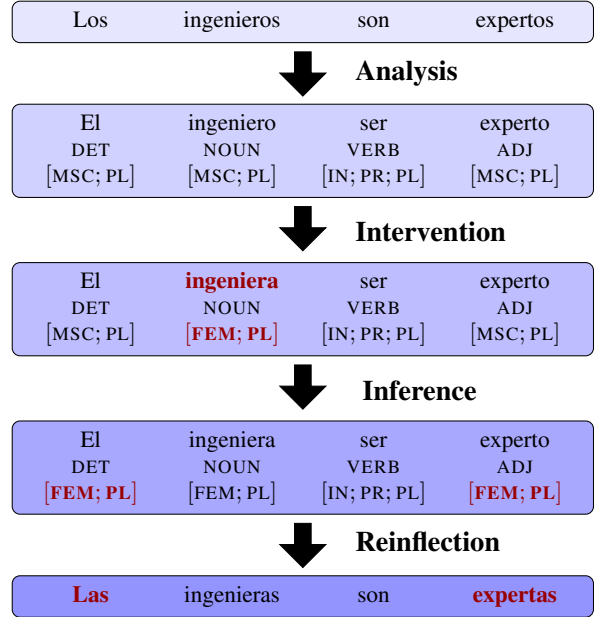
Los ingenieros son expertos

Analysis

| El | ingeniero | ser | experto |
|---|---|---|---|
| DET | NOUN | VERB | ADJ |
| [MSC; PL] | [MSC; PL] | [IN; PR; PL] | [MSC; PL] |

Intervention

| El | ingeniera | ser | experto |
|---|---|---|---|
| DET | NOUN | VERB | ADJ |
| [MSC; PL] | [FEM; PL] | [IN; PR; PL] | [MSC; PL] |

Inference

| El | ingeniera | ser | experto |
|---|---|---|---|
| DET | NOUN | VERB | ADJ |
| [FEM; PL] | [FEM; PL] | [IN; PR; PL] | [FEM; PL] |

Reinflection

Las ingenieras son expertas